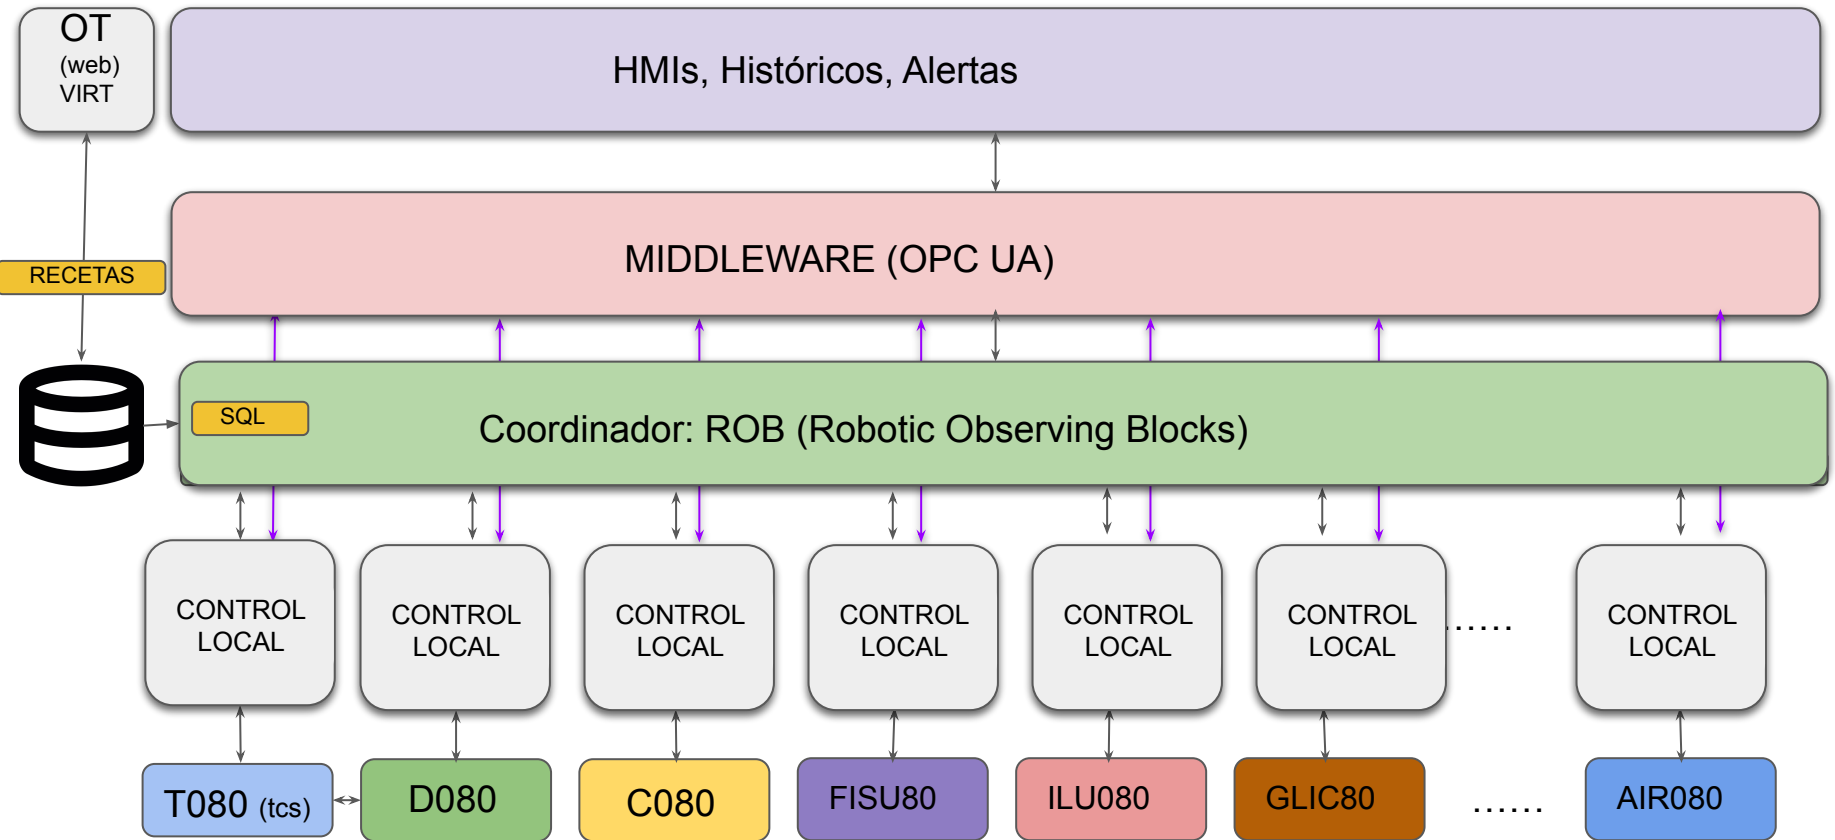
OT
(web)
VIRT

HMIs, Históricos, Alertas

RECETAS

MIDDLEWARE (OPC UA)

SQL

Coordinador: ROB (Robotic Observing Blocks)

CONTROL LOCAL

CONTROL LOCAL

CONTROL LOCAL

CONTROL LOCAL

CONTROL LOCAL

CONTROL LOCAL

......

CONTROL LOCAL

T080 (tcs)

D080

C080

FISU80

ILU080

GLIC80

......

AIR080